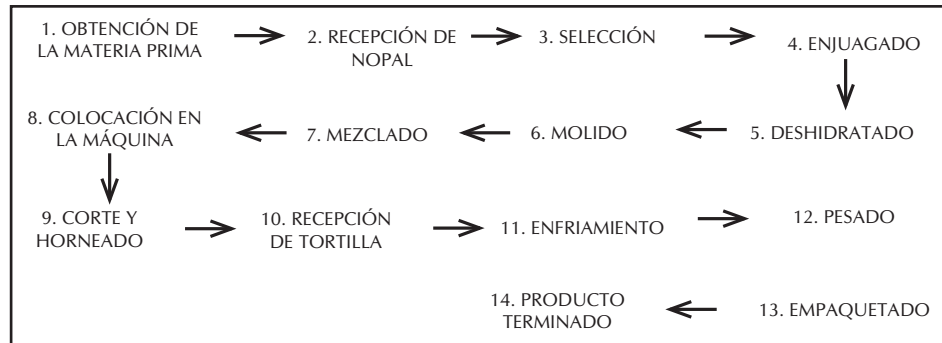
1. OBTENCIÓN DE LA MATERIA PRIMA

2. RECEPCIÓN DE NOPAL

3. SELECCIÓN

4. ENJUAGADO

5. DESHIDRATADO

6. MOLIDO

7. MEZCLADO

8. COLOCACIÓN EN LA MÁQUINA

9. CORTE Y HORNEADO

10. RECEPCIÓN DE TORTILLA

11. ENFRIAMIENTO

12. PESADO

13. EMPAQUETADO

14. PRODUCTO TERMINADO